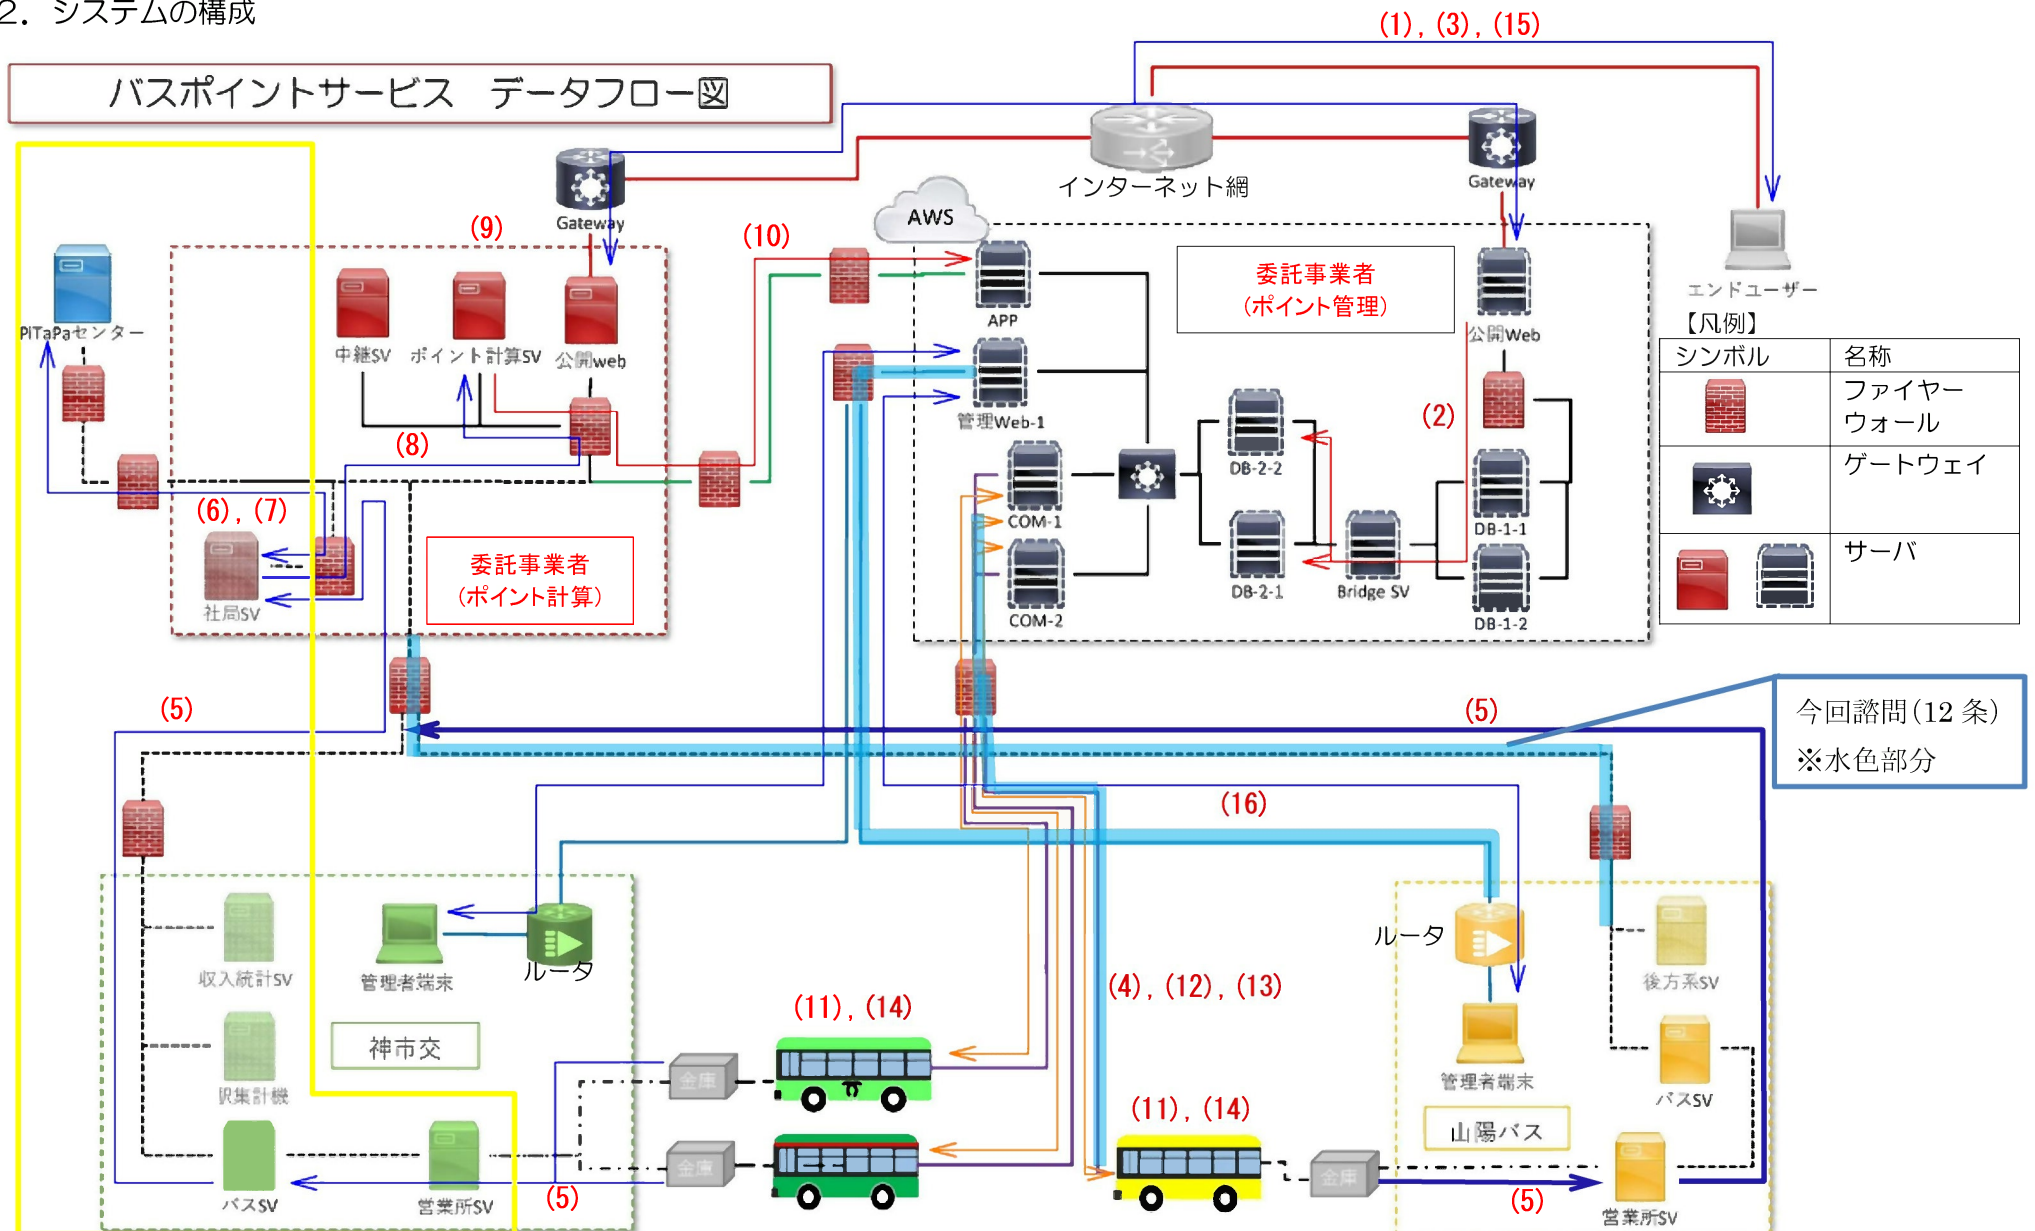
2. システムの構成

バスポイントサービス　データフロー図

(1), (3), (15)

インターネット網

Gateway

Gateway

AWS

エンドユーザー

(9)

(10)

PiTaPaセンター

中継SV

ポイント計算SV

公開web

APP

委託事業者
(ポイント管理)

公開Web

(8)

管理Web-1

(2)

DB-2-2

COM-1

DB-1-1

(6), (7)

社局SV

委託事業者
(ポイント計算)

COM-2

DB-2-1

Bridge SV

DB-1-2

【凡例】

| シンボル | 名称 |
|---|---|
| | ファイヤーウォール |
| | ゲートウェイ |
| | サーバ |

(5)

(5)

今回諮問(12条)
※水色部分

(16)

収入統計SV

管理者端末

ルータ

ルータ

後方系SV

(4), (12), (13)

(11), (14)

神市交

収集計機

管理者端末

バスSV

金庫

(11), (14)

山陽バス

金庫

金庫

バスSV

営業所SV

(5)

(5)

営業所SV